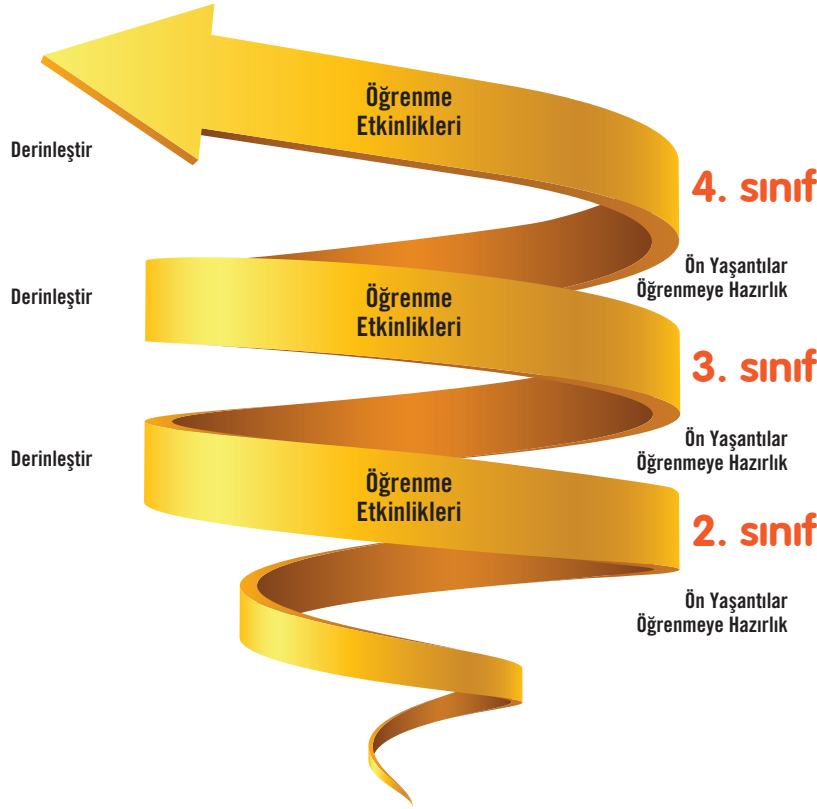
Öğrenme Etkinlikleri

Derinleştir

4. sınıf

Ön Yaşantılar
Öğrenmeye Hazırlık

Derinleştir

Öğrenme Etkinlikleri

3. sınıf

Ön Yaşantılar
Öğrenmeye Hazırlık

Derinleştir

Öğrenme Etkinlikleri

2. sınıf

Ön Yaşantılar
Öğrenmeye Hazırlık